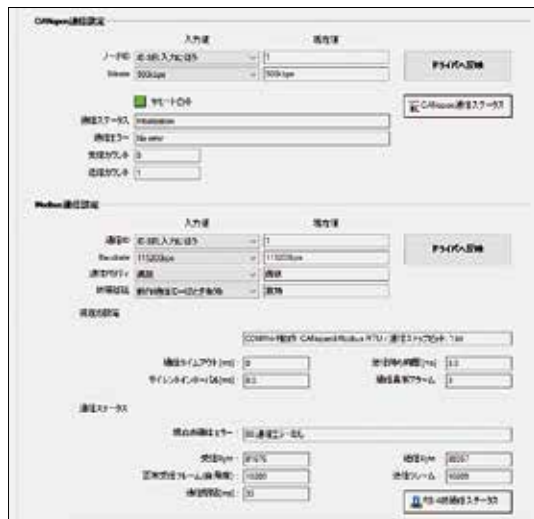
CANopen通信設定

入力値

現在値

ノードID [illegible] 1

Bitrate 500kbps 500kbps

ドライバへ反映

リモートIO

CANopen通信ステータス

通信ステータス Initialization

通信エラー No error

受信カウント 0

送信カウント 1

Modbus通信設定

入力値

現在値

通信ID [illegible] 1

Baudrate 115200bps 115200bps

通信パリティ 偶数 偶数

終端抵抗 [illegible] 無効

ドライバへ反映

通信説明

COM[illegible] CANopen&Modbus RTU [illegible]

通信タイムアウト(ms) 0

送信待ち時間(ms) 0.0

サイレントインターバル(ms) 0.0

通信異常アラーム 0

通信ステータス

現在の通信エラー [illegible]

受信Byte 87075

送信Byte 88267

正常受信フレーム(自局宛) 10385

送信フレーム 10385

通信間隔(ms) 30

RS-485通信ステータス